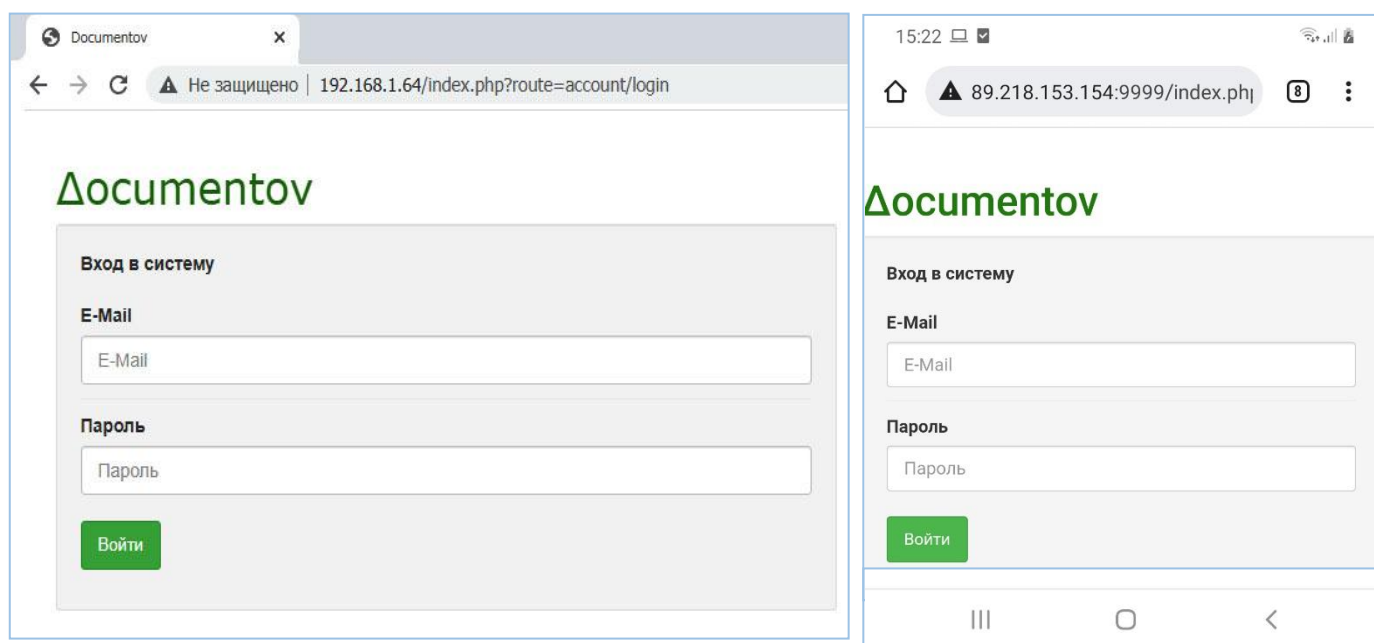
Documentov ×

Не защищено | 192.168.1.64/index.php?route=account/login

Δocumentov

Вход в систему

E-Mail

E-Mail

Пароль

Пароль

Войти

15:22

89.218.153.154:9999/index.phı

8

Δocumentov

Вход в систему

E-Mail

E-Mail

Пароль

Пароль

Войти